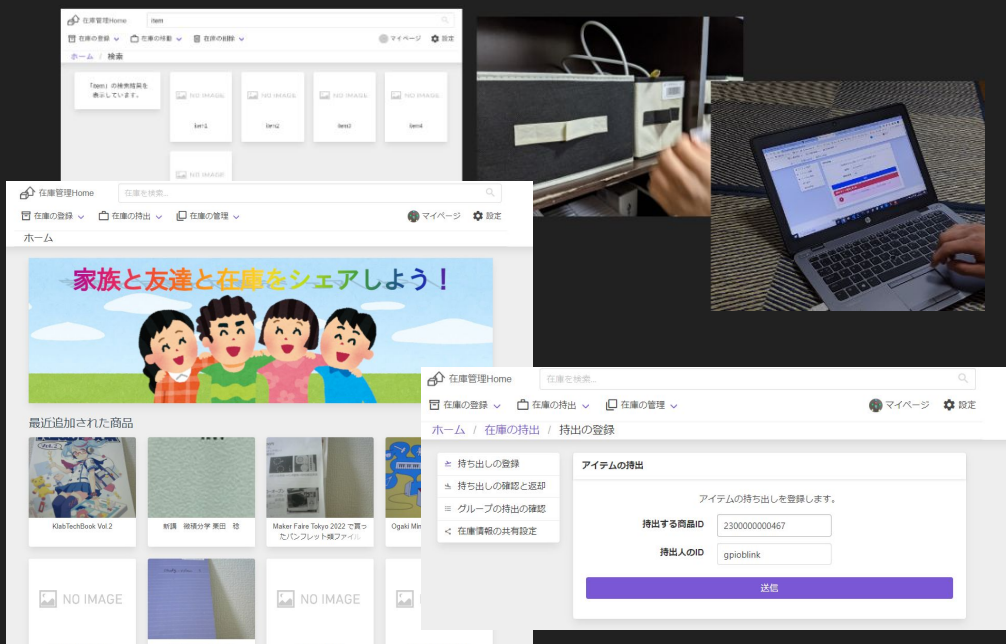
在庫管理Home
item
在庫の登録 在庫の移動 在庫の削除 マイページ 設定
ホーム / 検索
「item」の検索結果を表示しています。
NO IMAGE item1
NO IMAGE item2
NO IMAGE item3
NO IMAGE item4
NO IMAGE

在庫管理Home
在庫を検索...
在庫の登録 在庫の持出 在庫の管理 マイページ 設定
ホーム
家族と友達と在庫をシェアしよう！
最近追加された商品
KlabTechBook Vol.2
新課 微積分学 兼田 稔
Maker Faire Tokyo 2022 で貰ったパンフレット類ファイル
Ogaki Mi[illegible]
NO IMAGE
NO IMAGE

在庫管理Home
在庫を検索...
在庫の登録 在庫の持出 在庫の管理 マイページ 設定
ホーム / 在庫の持出 / 持出の登録
持ち出しの登録
持ち出しの確認と返却
グループの持出の確認
在庫情報の共有設定
アイテムの持出
アイテムの持ち出しを登録します。
持出する商品ID 2300000000467
持出人のID gpioblink
送信